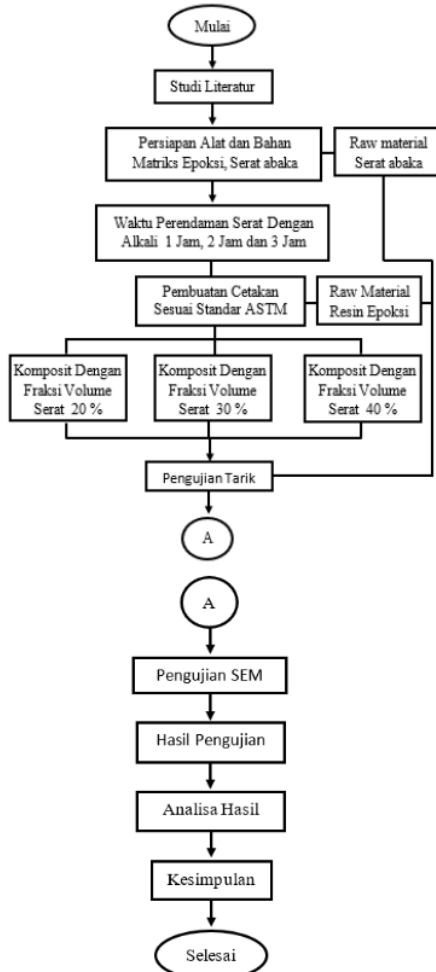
Mulai

Studi Literatur

Persiapan Alat dan Bahan Matriks Epoksi, Serat abaka

Raw material Serat abaka

Waktu Perendaman Serat Dengan Alkali 1 Jam, 2 Jam dan 3 Jam

Pembuatan Cetakan Sesuai Standar ASTM

Raw Material Resin Epoksi

Komposit Dengan Fraksi Volume Serat 20 %

Komposit Dengan Fraksi Volume Serat 30 %

Komposit Dengan Fraksi Volume Serat 40 %

Pengujian Tarik

A

A

Pengujian SEM

Hasil Pengujian

Analisa Hasil

Kesimpulan

Selesai